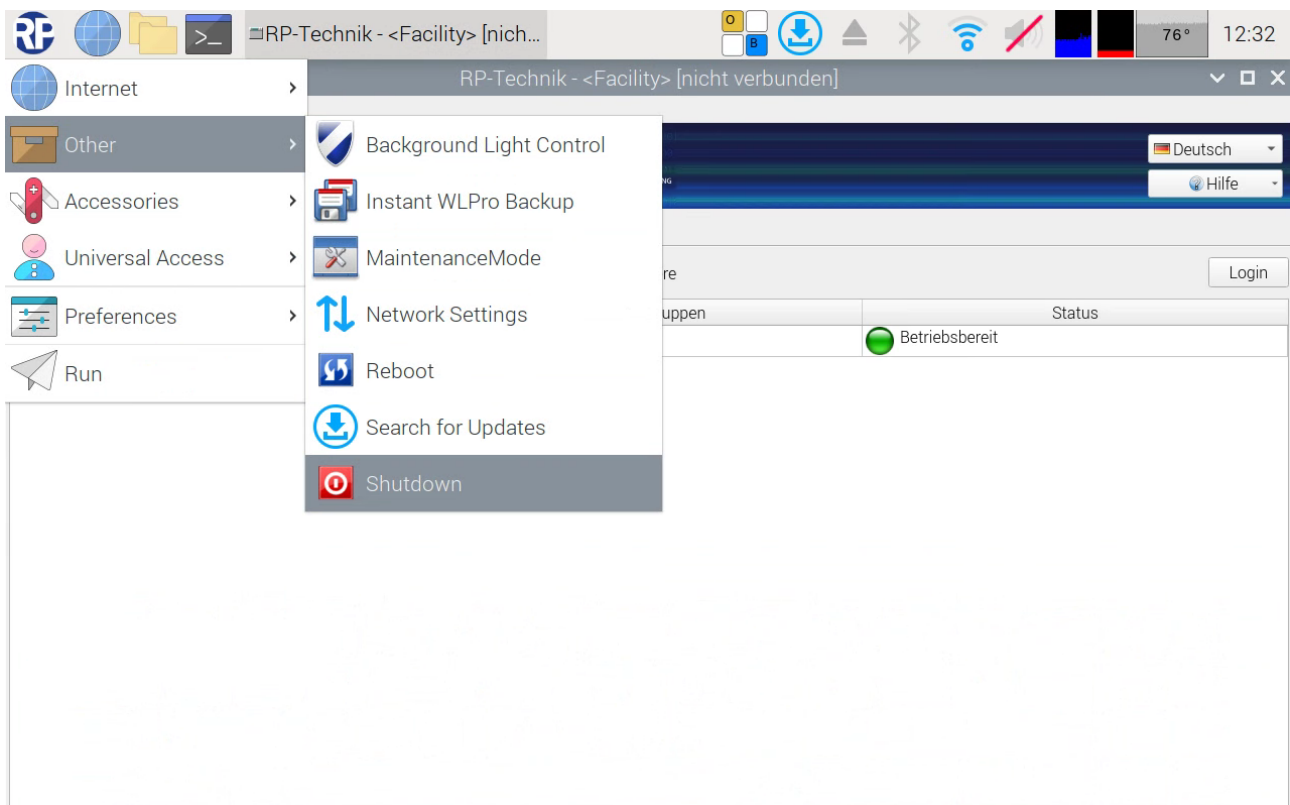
RP

RP-Technik - <Facility> [nich...

O
B

76°

12:32

Internet
Other
Accessories
Universal Access
Preferences
Run

RP-Technik - <Facility> [nicht verbunden]

Background Light Control
Instant WLPro Backup
MaintenanceMode
Network Settings
Reboot
Search for Updates
Shutdown

Deutsch
Hilfe

re

Login

| uppen | Status |
|---|---|
| | Betriebsbereit |